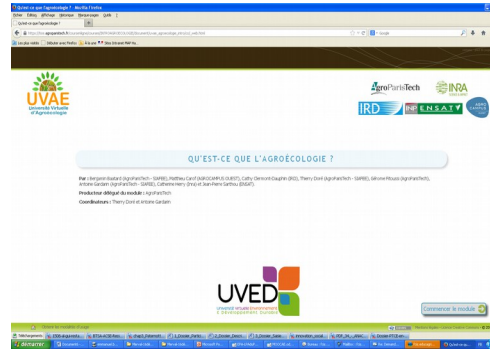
Qu'est-ce que l'agroécologie ? - Mozilla Firefox

Fichier Édition Affichage Historique Marque-pages Outils ?

Qu'est-ce que l'agroécologie ?

https://tice.agroparistech.fr/coursenligne/courses/

Google

UVAE
Université Virtuelle d'Agroécologie

AgroParisTech

INRA

IRD

INP ENSAT

QU'EST-CE QUE L'AGROÉCOLOGIE ?

Par : Benjamin Boutard (AgroParisTech - SIAFEE), Matthieu Carof (AGROCAMPUS OUEST), Cathy Clermont-Dauphin (IRD), Thierry Doré (AgroParisTech - SIAFEE), Gérome Picoux (AgroParisTech), Antoine Gardarin (AgroParisTech - SIAFEE), Catherine Hamy (Inra) et Jean-Pierre Sarthou (ENSAT).

Producteur délégué du module : AgroParisTech

Coordinateurs : Thierry Doré et Antoine Gardarin

UVED
Université Virtuelle Environnement & Développement Durable

Commencer le module

démarrer